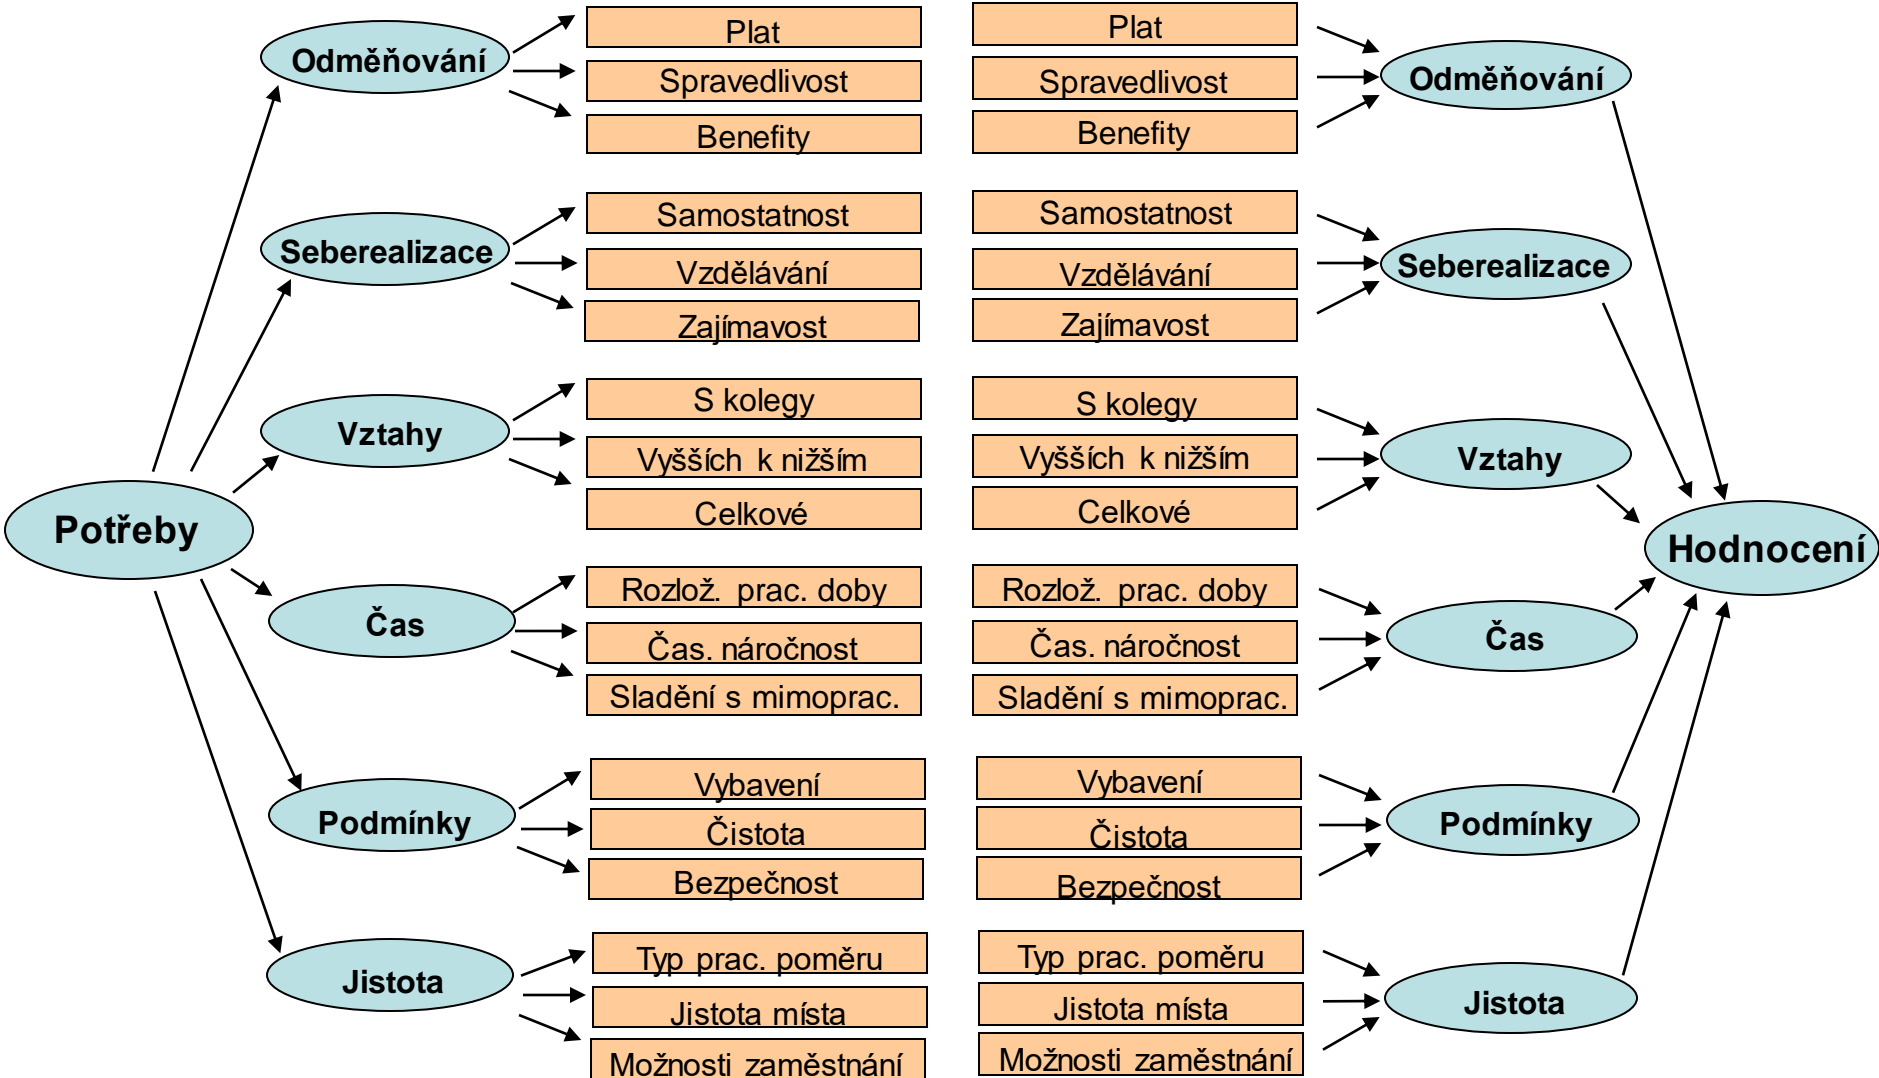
Potřeby

Odměňování
Plat
Spravedlivost
Benefity

Seberealizace
Samostatnost
Vzdělávání
Zajímavost

Vztahy
S kolegy
Vyšších k nižším
Celkové

Čas
Rozlož. prac. doby
Čas. náročnost
Sladění s mimoprac.

Podmínky
Vybavení
Čistota
Bezpečnost

Jistota
Typ prac. poměru
Jistota místa
Možnosti zaměstnání

Plat
Spravedlivost
Benefity
Odměňování

Samostatnost
Vzdělávání
Zajímavost
Seberealizace

S kolegy
Vyšších k nižším
Celkové
Vztahy

Rozlož. prac. doby
Čas. náročnost
Sladění s mimoprac.
Čas

Vybavení
Čistota
Bezpečnost
Podmínky

Typ prac. poměru
Jistota místa
Možnosti zaměstnání
Jistota

Hodnocení